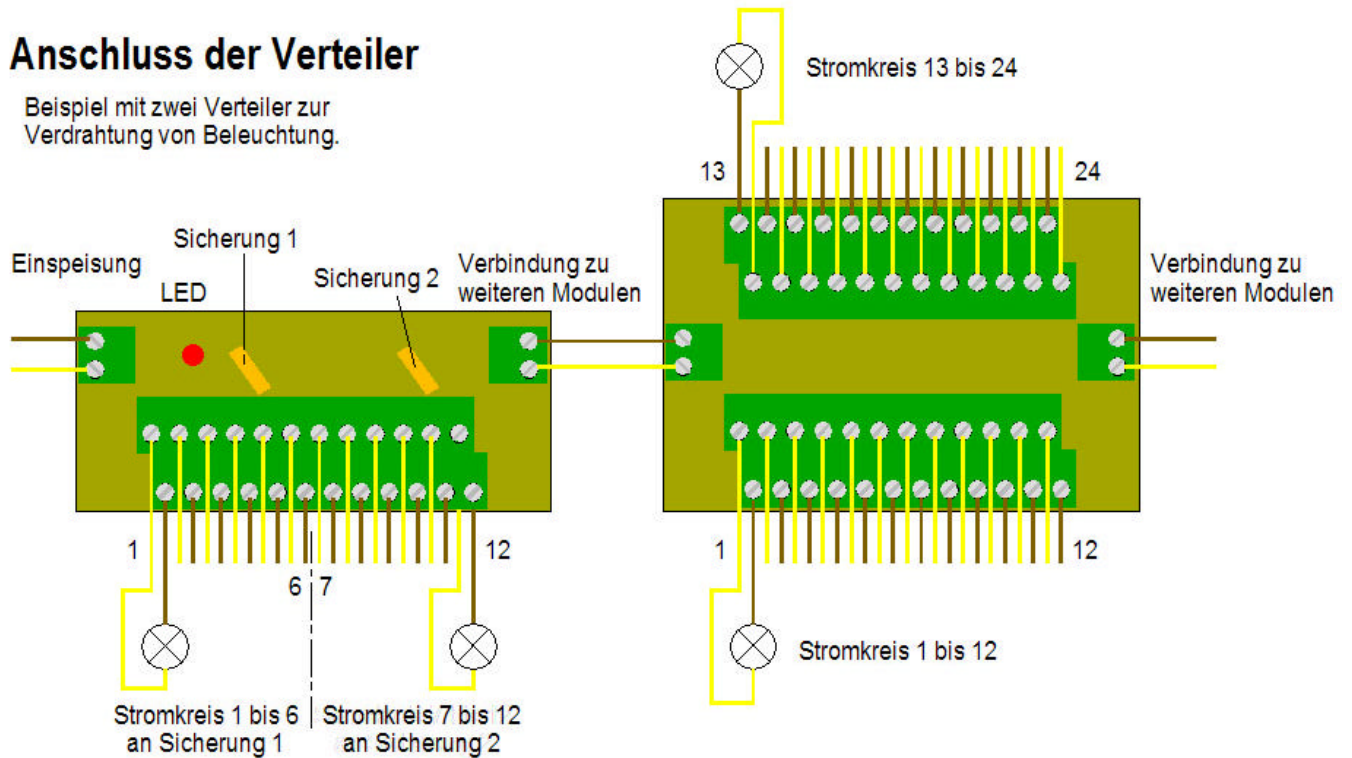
Anschluss der Verteiler

Beispiel mit zwei Verteiler zur Verdrahtung von Beleuchtung.

Stromkreis 13 bis 24

13

24

Sicherung 1

Einspeisung

Sicherung 2

Verbindung zu weiteren Modulen

Verbindung zu weiteren Modulen

LED

1

12

1

12

6

7

Stromkreis 1 bis 12

Stromkreis 1 bis 6 an Sicherung 1

Stromkreis 7 bis 12 an Sicherung 2